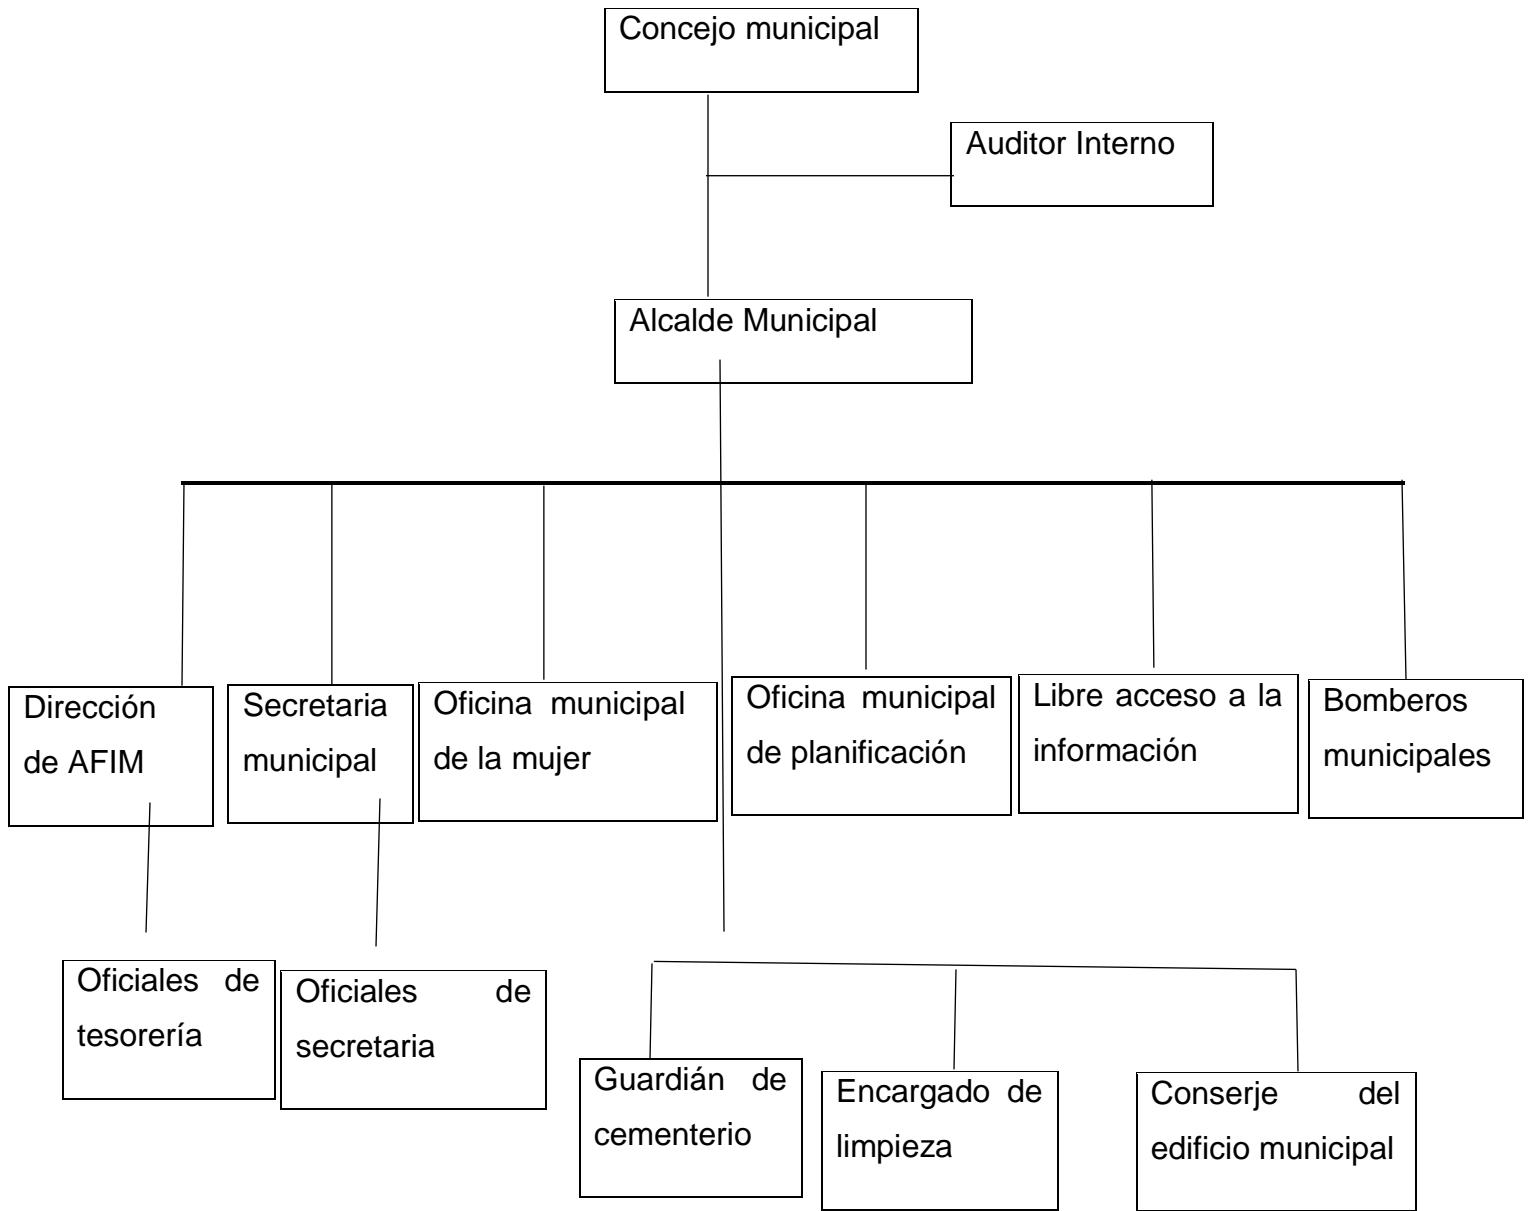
Concejo municipal

Auditor Interno

Alcalde Municipal

Dirección de AFIM

Secretaria municipal

Oficina municipal de la mujer

Oficina municipal de planificación

Libre acceso a la información

Bomberos municipales

Oficiales de tesorería

Oficiales de secretaria

Guardián de cementerio

Encargado de limpieza

Conserje del edificio municipal